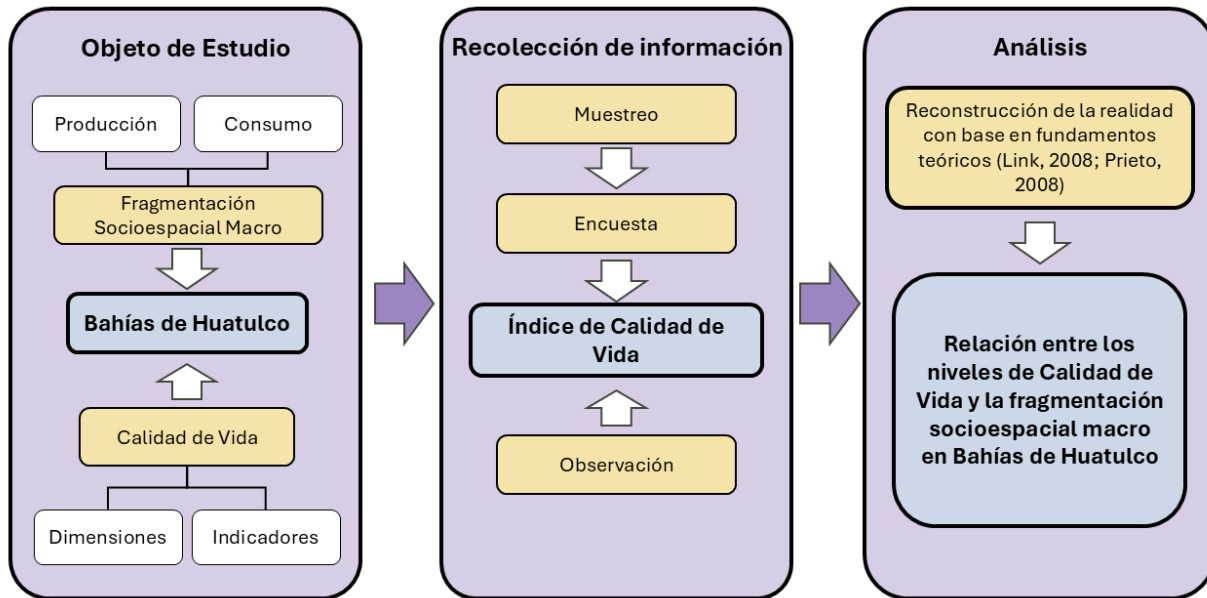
Objeto de Estudio

Producción

Consumo

Fragmentación Socioespacial Macro

Bahías de Huatulco

Calidad de Vida

Dimensiones

Indicadores

Recolección de información

Muestreo

Encuesta

Índice de Calidad de Vida

Observación

Análisis

Reconstrucción de la realidad con base en fundamentos teóricos (Link, 2008; Prieto, 2008)

Relación entre los niveles de Calidad de Vida y la fragmentación socioespacial macro en Bahías de Huatulco